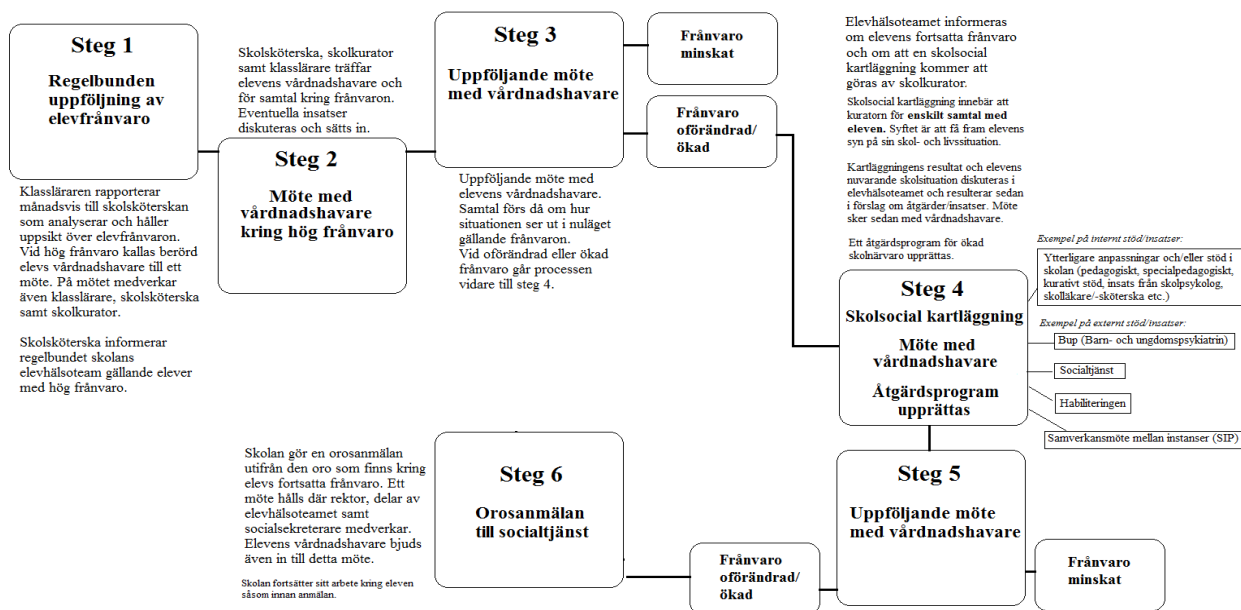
Steg 1

Regelbunden uppföljning av elevfrånvaro

Klassläraren rapporterar månadsvis till skolsköterskan som analyserar och håller uppsikt över elevfrånvaron. Vid hög frånvaro kallas berörd elevs vårdnadshavare till ett möte. På mötet medverkar även klasslärare, skolsköterska samt skolkurator.

Skolsköterska informerar regelbundet skolans elevhälsoteam gällande elever med hög frånvaro.

Skolsköterska, skolkurator samt klasslärare träffar elevens vårdnadshavare och för samtal kring frånvaron. Eventuella insatser diskuteras och sätts in.

Steg 2

Möte med vårdnadshavare kring hög frånvaro

Steg 3

Uppföljande möte med vårdnadshavare

Uppföljande möte med elevens vårdnadshavare. Samtal förs då om hur situationen ser ut i nuläget gällande frånvaron. Vid oförändrad eller ökad frånvaro går processen vidare till steg 4.

Frånvaro minskat

Frånvaro oförändrad/ ökad

Elevhälsoteamet informeras om elevens fortsatta frånvaro och om att en skolsocial kartläggning kommer att göras av skolkurator.

Skolsocial kartläggning innebär att kuratorn för enskilt samtal med eleven. Syftet är att få fram elevens syn på sin skol- och livssituation.

Kartläggningens resultat och elevens nuvarande skolsituation diskuteras i elevhälsoteamet och resulterar sedan i förslag om åtgärder/insatser. Möte sker sedan med vårdnadshavare.

Ett åtgärdsprogram för ökad skolnärvaro upprättas.

Exempel på internt stöd/insatser:

Ytterligare anpassningar och/eller stöd i skolan (pedagogiskt, specialpedagogiskt, kurativt stöd, insats från skolpsykolog, skolläkare/-sköterska etc.)

Steg 4

Skolsocial kartläggning

Möte med vårdnadshavare

Åtgärdsprogram upprättas

Exempel på externt stöd/insatser:

Bup (Barn- och ungdomspsykiatrin)

Socialtjänst

Habiliteringen

Samverkansmöte mellan instanser (SIP)

Skolan gör en orosanmälan utifrån den oro som finns kring elevs fortsatta frånvaro. Ett möte hålls där rektor, delar av elevhälsoteamet samt socialsekreterare medverkar. Elevens vårdnadshavare bjuds även in till detta möte.

Skolan fortsätter sitt arbete kring eleven såsom innan anmälan.

Steg 6

Orosanmälan till socialtjänst

Steg 5

Uppföljande möte med vårdnadshavare

Frånvaro oförändrad/ ökad

Frånvaro minskat